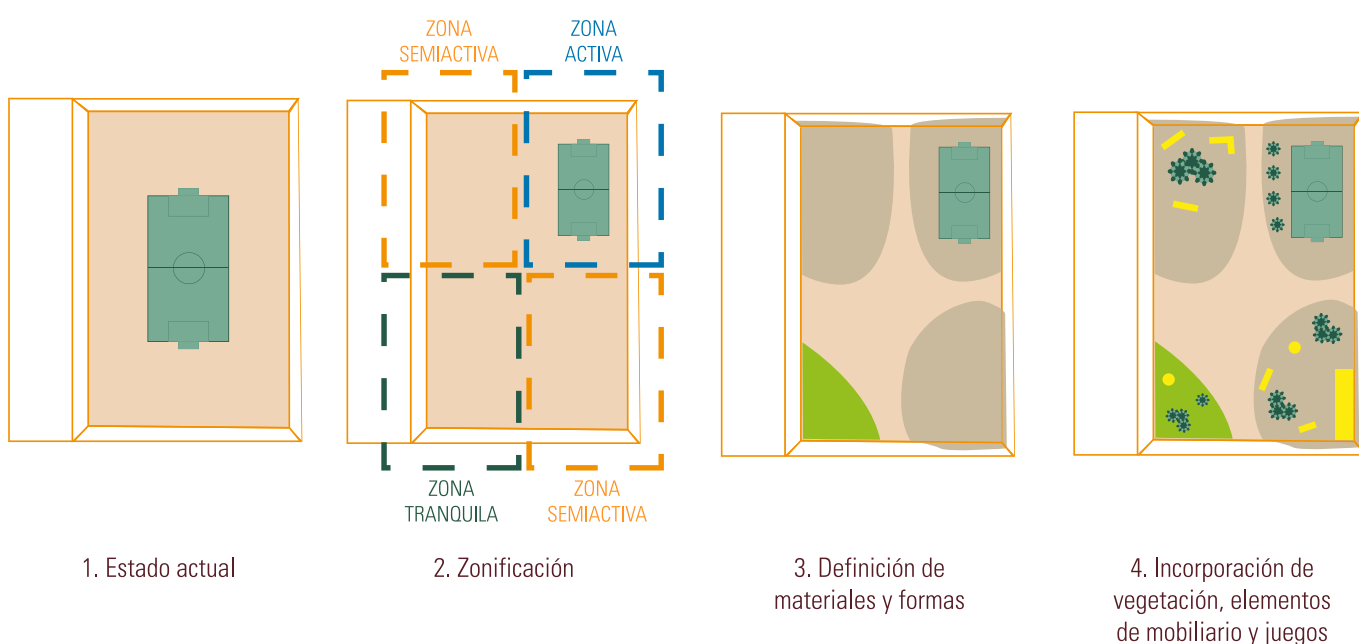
ZONA SEMIACTIVA

ZONA ACTIVA

ZONA TRANQUILA

ZONA SEMIACTIVA

1. Estado actual

2. Zonificación

3. Definición de materiales y formas

4. Incorporación de vegetación, elementos de mobiliario y juegos